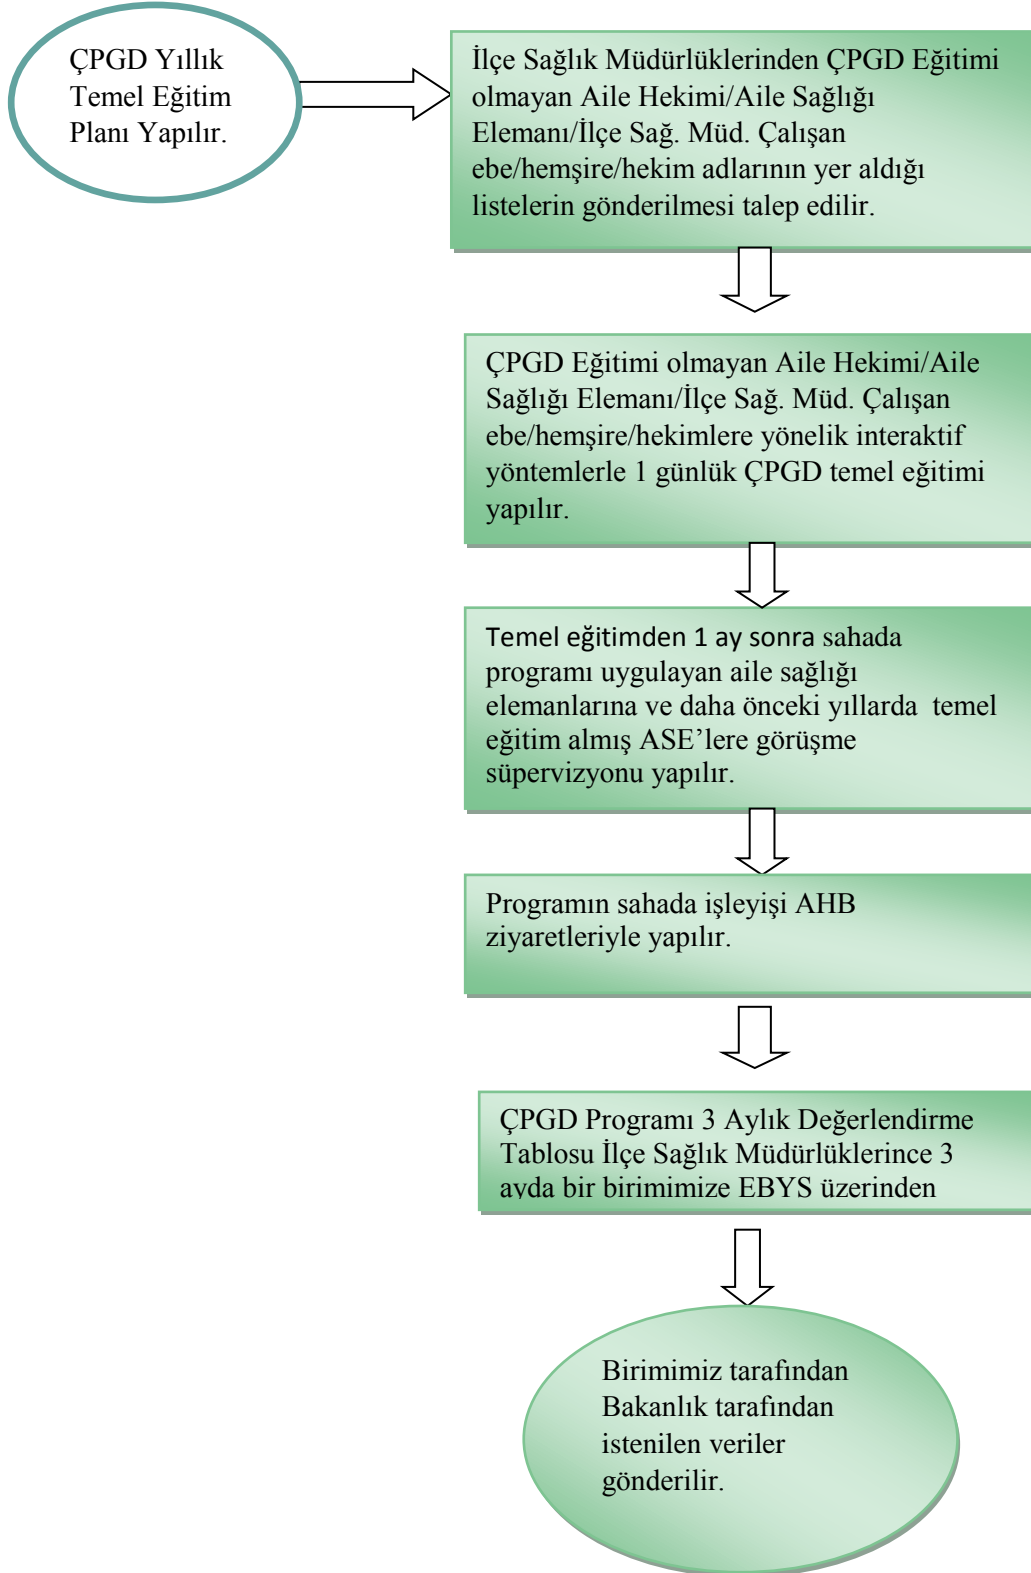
ÇPGD Yıllık Temel Eğitim Planı Yapılır.

İlçe Sağlık Müdürlüklerinden ÇPGD Eğitimi olmayan Aile Hekimi/Aile Sağlığı Elemanı/İlçe Sağ. Müd. Çalışan ebe/hemşire/hekim adlarının yer aldığı listelerin gönderilmesi talep edilir.

ÇPGD Eğitimi olmayan Aile Hekimi/Aile Sağlığı Elemanı/İlçe Sağ. Müd. Çalışan ebe/hemşire/hekimlere yönelik interaktif yöntemlerle 1 günlük ÇPGD temel eğitimi yapılır.

Temel eğitimden 1 ay sonra sahada programı uygulayan aile sağlığı elemanlarına ve daha önceki yıllarda temel eğitim almış ASE'lere görüşme süpervizyonu yapılır.

Programın sahada işleyişi AHB ziyaretleriyle yapılır.

ÇPGD Programı 3 Aylık Değerlendirme Tablosu İlçe Sağlık Müdürlüklerince 3 ayda bir birimimize EBYS üzerinden

Birimimiz tarafından Bakanlık tarafından istenilen veriler gönderilir.